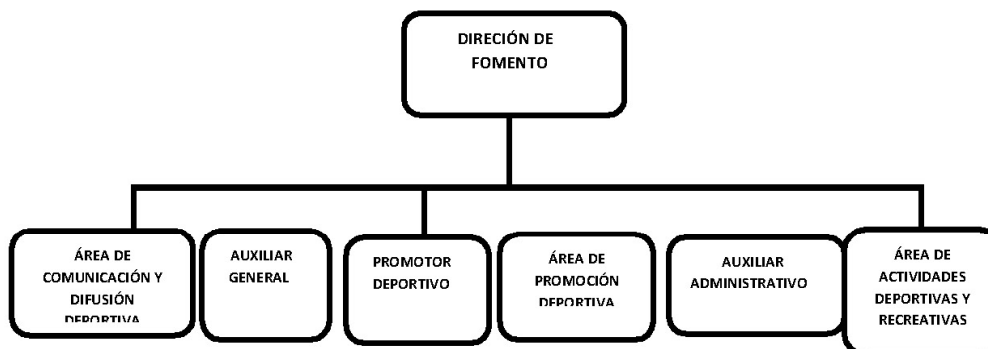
DIRECIÓN DE FOMENTO

ÁREA DE COMUNICACIÓN Y DIFUSIÓN DEPORTIVA

AUXILIAR GENERAL

PROMOTOR DEPORTIVO

ÁREA DE PROMOCIÓN DEPORTIVA

AUXILIAR ADMINISTRATIVO

ÁREA DE ACTIVIDADES DEPORTIVAS Y RECREATIVAS